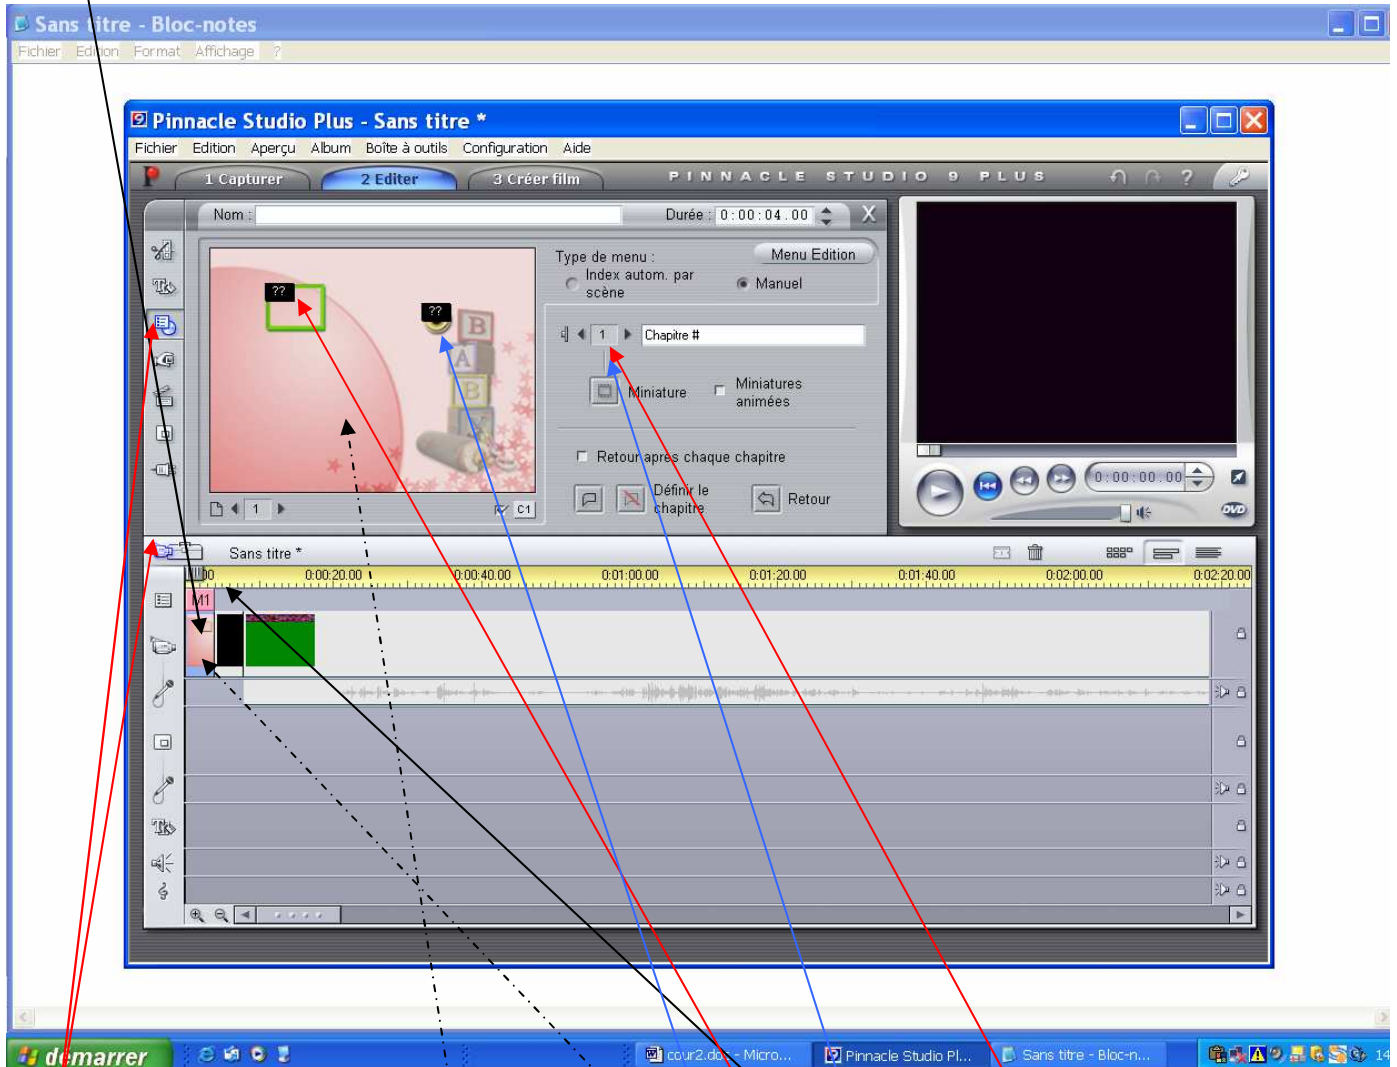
Sans titre - Bloc-notes
Fichier Edition Format Affichage ?

Pinnacle Studio Plus - Sans titre *
Fichier Edition Aperçu Album Boîte à outils Configuration Aide
1 Capturer 2 Editer 3 Créer film PINNACLE STUDIO 9 PLUS
Nom : Durée : 0:00:04.00
??
??
Type de menu : Menu Edition
Index autom. par scène
Manuel
1 Chapitre #
Miniature
Miniatures animées
Retour après chaque chapitre
Définir le chapitre
Retour
1
C1
0:00:00.00
Sans titre *
0:00 0:00:20.00 0:00:40.00 0:01:00.00 0:01:20.00 0:01:40.00 0:02:00.00 0:02:20.00
M1
démarrer
cour2.doc - Micro...
Pinnacle Studio Pl...
Sans titre - Bloc-n...
14